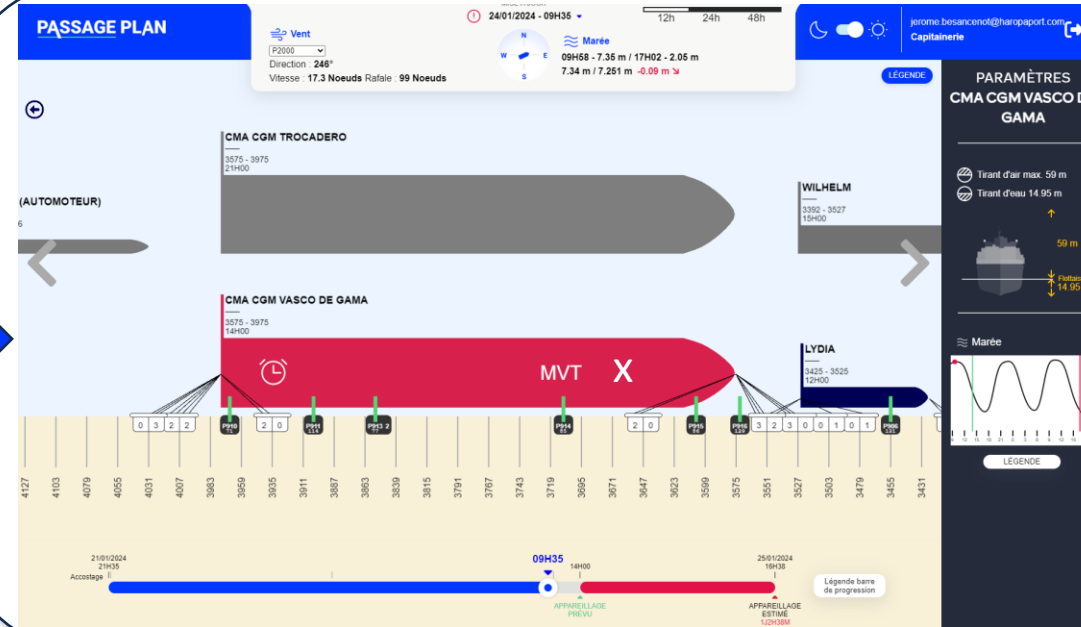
PASSAGE PLAN

Vent
P2000
Direction : 246°
Vitesse : 17.3 Noeuds Rafale : 99 Noeuds

24/01/2024 - 09H35

N
W E
S

Marée
09H58 - 7.35 m / 17H02 - 2.05 m
7.34 m / 7.251 m -0.09 m

12h 24h 48h

jerome.besancenot@haropaport.com
Capitainerie

LÉGENDE

PARAMÈTRES
CMA CGM VASCO D
GAMA

Tirant d'air max. 59 m
Tirant d'eau 14.95 m

59 m
Flottais
14.95

Marée

LÉGENDE

(AUTOMOTEUR)
6

CMA CGM TROCADERO
3575 - 3975
21H00

WILHELM
3392 - 3527
15H00

CMA CGM VASCO DE GAMA
3575 - 3975
14H00

MVT X

LYDIA
3425 - 3525
12H00

0 3 2 2
P910
2 0
P911
P913 2
P914
2 0
P915
P916
3 2 3 0 0 1 0 1
P906

4127 4103 4079 4055 4031 4007 3983 3959 3935 3911 3887 3863 3839 3815 3791 3767 3743 3719 3695 3671 3647 3623 3599 3575 3551 3527 3503 3479 3455 3431

21/01/2024
21H35
Accostage

09H35
14H00

25/01/2024
16H38

APPAREILLAGE
PRÉVU

APPAREILLAGE
ESTIMÉ
1J2H38M

Légende barre
de progression